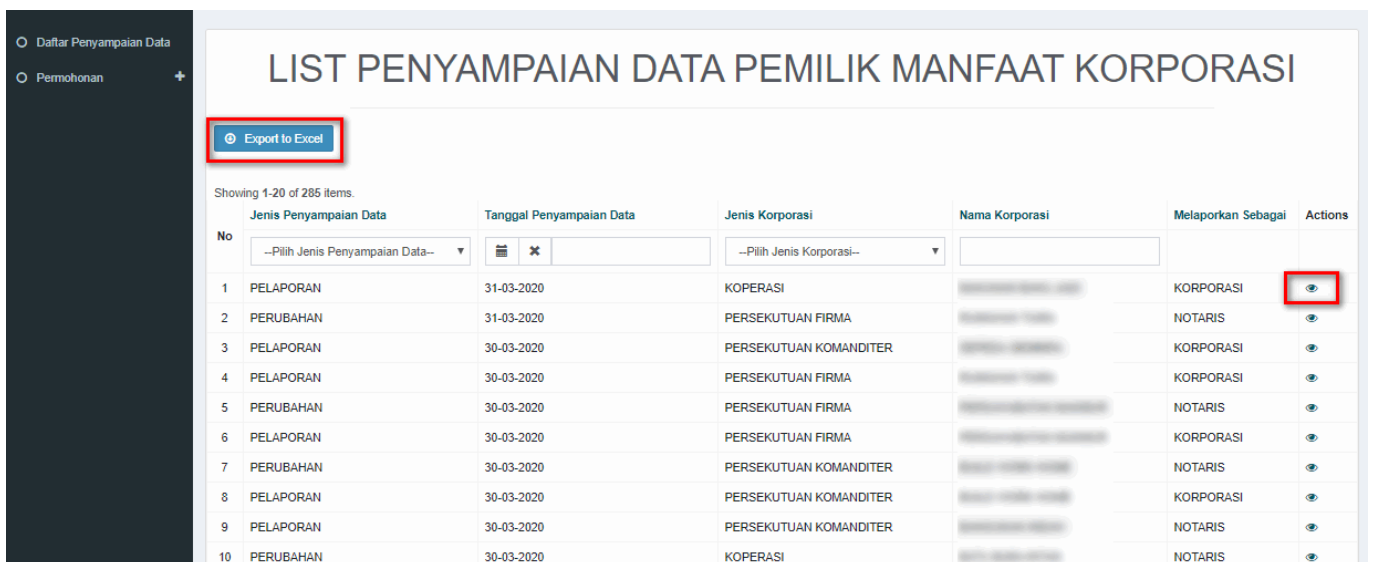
Daftar Penyampaian Data
Permohonan +

LIST PENYAMPAIAN DATA PEMILIK MANFAAT KORPORASI

Export to Excel

Showing 1-20 of 285 items.

| No | Jenis Penyampaian Data | Tanggal Penyampaian Data | Jenis Korporasi | Nama Korporasi | Melaporkan Sebagai | Actions |
|---|---|---|---|---|---|---|
| | --Pilih Jenis Penyampaian Data-- | | --Pilih Jenis Korporasi-- | | | |
| 1 | PELAPORAN | 31-03-2020 | KOPERASI | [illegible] | KORPORASI | |
| 2 | PERUBAHAN | 31-03-2020 | PERSEKUTUAN FIRMA | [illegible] | NOTARIS | |
| 3 | PELAPORAN | 30-03-2020 | PERSEKUTUAN KOMANDITER | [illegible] | KORPORASI | |
| 4 | PELAPORAN | 30-03-2020 | PERSEKUTUAN FIRMA | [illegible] | KORPORASI | |
| 5 | PERUBAHAN | 30-03-2020 | PERSEKUTUAN FIRMA | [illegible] | NOTARIS | |
| 6 | PELAPORAN | 30-03-2020 | PERSEKUTUAN FIRMA | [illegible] | KORPORASI | |
| 7 | PERUBAHAN | 30-03-2020 | PERSEKUTUAN KOMANDITER | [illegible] | NOTARIS | |
| 8 | PELAPORAN | 30-03-2020 | PERSEKUTUAN KOMANDITER | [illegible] | KORPORASI | |
| 9 | PELAPORAN | 30-03-2020 | PERSEKUTUAN KOMANDITER | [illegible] | NOTARIS | |
| 10 | PERUBAHAN | 30-03-2020 | KOPERASI | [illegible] | NOTARIS | |